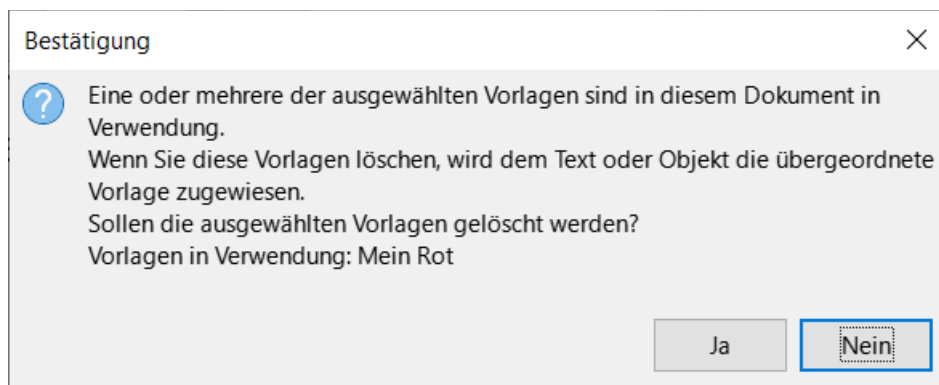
Bestätigung

×

Eine oder mehrere der ausgewählten Vorlagen sind in diesem Dokument in Verwendung.
Wenn Sie diese Vorlagen löschen, wird dem Text oder Objekt die übergeordnete Vorlage zugewiesen.
Sollen die ausgewählten Vorlagen gelöscht werden?
Vorlagen in Verwendung: Mein Rot

Ja

Nein